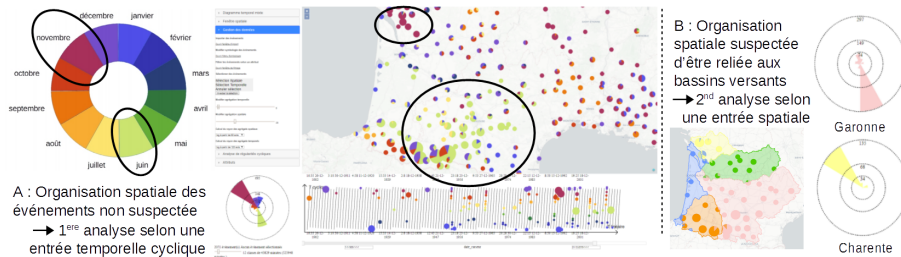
décembre
janvier
novembre
février
octobre
mars
septembre
avril
août
mai
juillet
juin

A : Organisation spatiale des événements non suspectée
→ 1$^{ere}$ analyse selon une entrée temporelle cyclique

B : Organisation spatiale suspectée d'être reliée aux bassins versants
→ 2$^{nd}$ analyse selon une entrée spatiale

Garonne
Charente